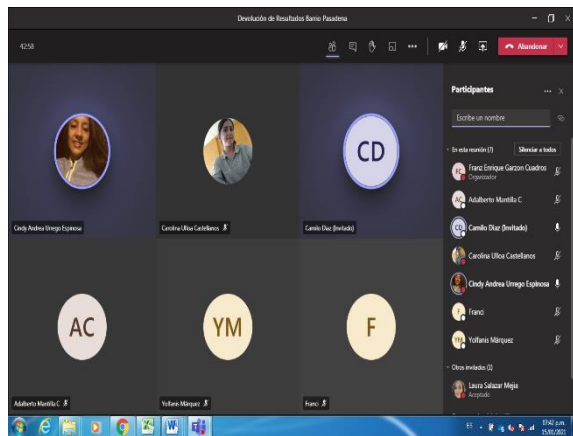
Devolución de Resultados Barrio Pasadena

42:58

Abandonar

CD

Cindy Andrea Urrego Espinosa

Carolina Ulloa Castellanos

Camilo Diaz (Invitado)

AC

YM

F

Adalberto Mantilla C

Yolfanis Márquez

Franci

Participantes

Escribe un nombre

En esta reunión (7)

Silenciar a todos

FC

Franz Enrique Garzon Cuadros
Organizador

AC

Adalberto Mantilla C

CD

Camilo Diaz (Invitado)

Carolina Ulloa Castellanos

Cindy Andrea Urrego Espinosa

F

Franci

YM

Yolfanis Márquez

Otros invitados (1)

Laura Salazar Mejia
Aceptado

03:42 p.m.
15/01/2021